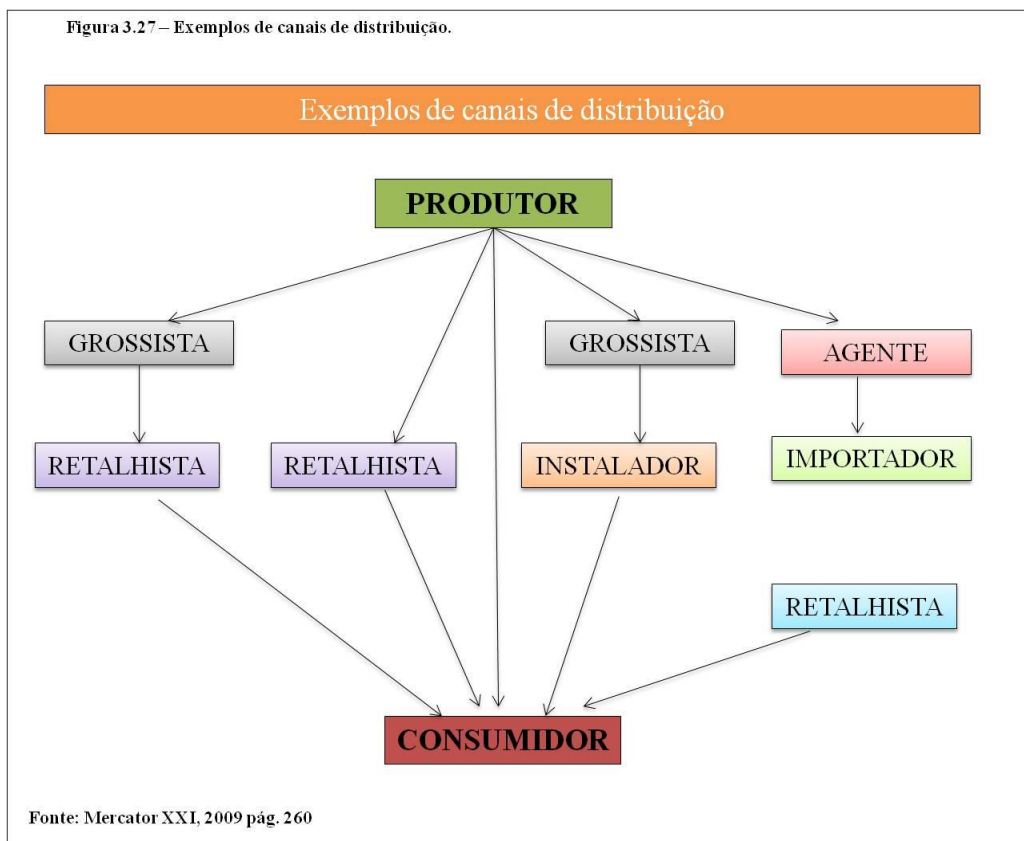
Figura 3.27 – Exemplos de canais de distribuição.

Exemplos de canais de distribuição

PRODUTOR

GROSSISTA

GROSSISTA

AGENTE

RETALHISTA

RETALHISTA

INSTALADOR

IMPORTADOR

RETALHISTA

CONSUMIDOR

Fonte: Mercator XXI, 2009 pág. 260